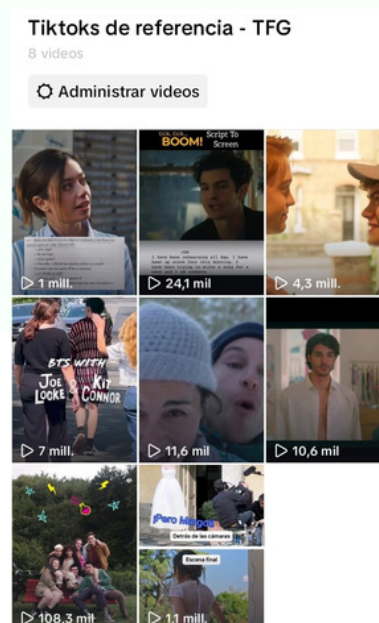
Tiktoks de referencia - TFG
8 videos

Administrar videos

1 mill.

BOOM! Script To Screen

24,1 mil

4,3 mill.

BTS WITH JOE LOCKE & KIT CONNOR

7 mill.

11,6 mil

10,6 mil

108,3 mil

¡Pero Meggie!

Detrás de las cámaras

Escena final

1,1 mill.